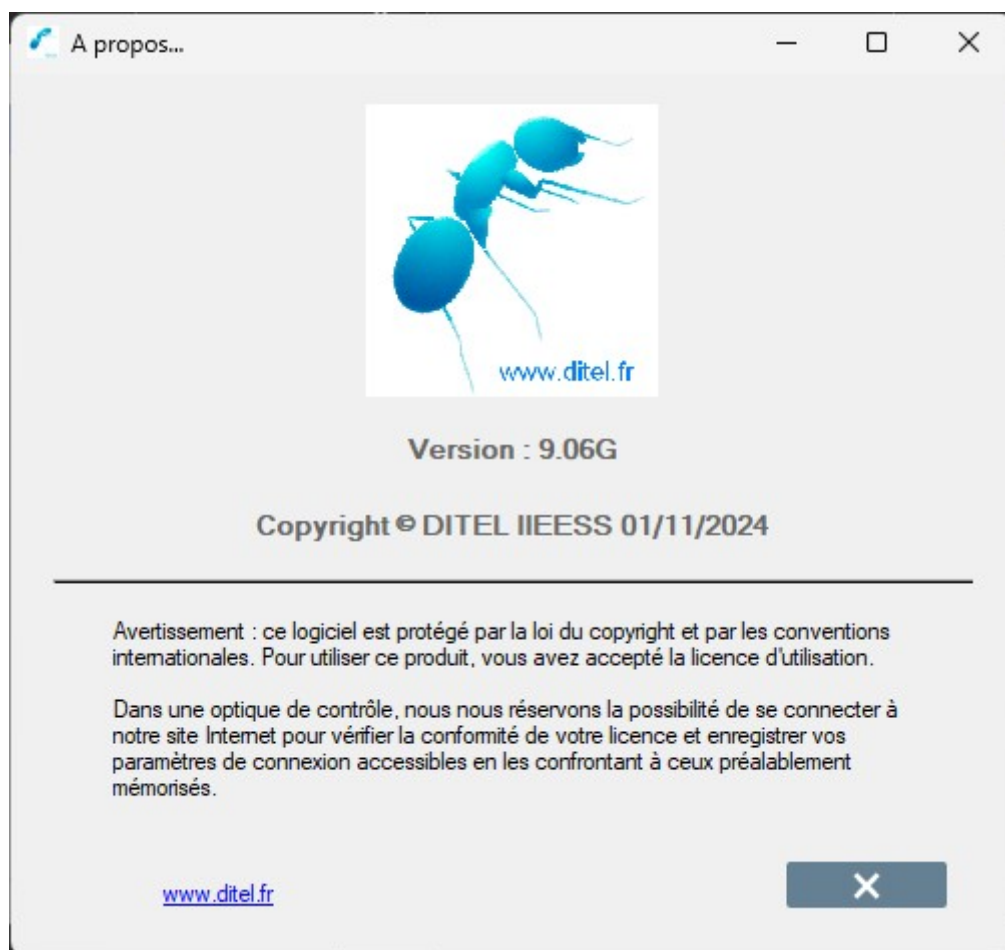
A propos...

www.ditel.fr

Version : 9.06G

Copyright © DITEL IIEESS 01/11/2024

Avertissement : ce logiciel est protégé par la loi du copyright et par les conventions internationales. Pour utiliser ce produit, vous avez accepté la licence d'utilisation.

Dans une optique de contrôle, nous nous réservons la possibilité de se connecter à notre site Internet pour vérifier la conformité de votre licence et enregistrer vos paramètres de connexion accessibles en les confrontant à ceux préalablement mémorisés.

www.ditel.fr